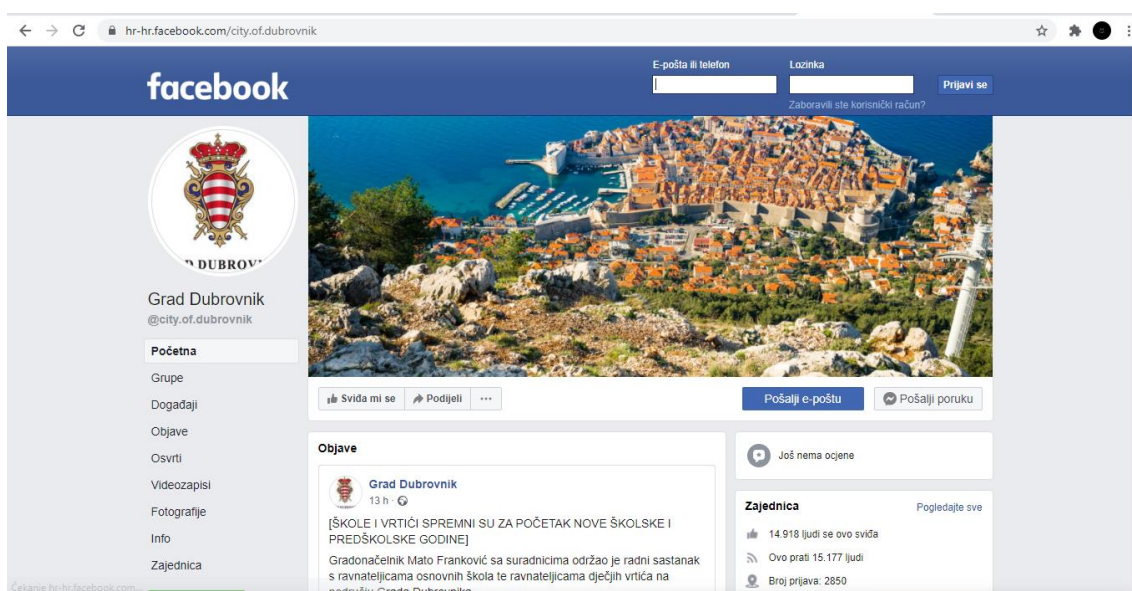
hr-hr.facebook.com/city.of.dubrovnik

facebook

E-pošta ili telefon

Lozinka

Prijavi se

Zaboravili ste korisnički račun?

D DUBROV

Grad Dubrovnik
@city.of.dubrovnik

Početna
Grupe
Događaji
Objave
Osvrti
Videozapisi
Fotografije
Info
Zajednica

Sviđa mi se
Podijeli
···

Pošalji e-poštu
Pošalji poruku

Objave

Grad Dubrovnik
13 h ·

[ŠKOLE I VRTIĆI SPREMNI SU ZA POČETAK NOVE ŠKOLSKE I PREDŠKOLSKE GODINE]

Gradonačelnik Mato Franković sa suradnicima održao je radni sastanak s ravnateljicama osnovnih škola te ravnateljicama dječjih vrtića na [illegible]

Još nema ocjene

Zajednica
Pogledajte sve

14.918 ljudi se ovo sviđa
Ovo prati 15.177 ljudi
Broj prijava: 2850

Čekanje hr-hr.facebook.com...